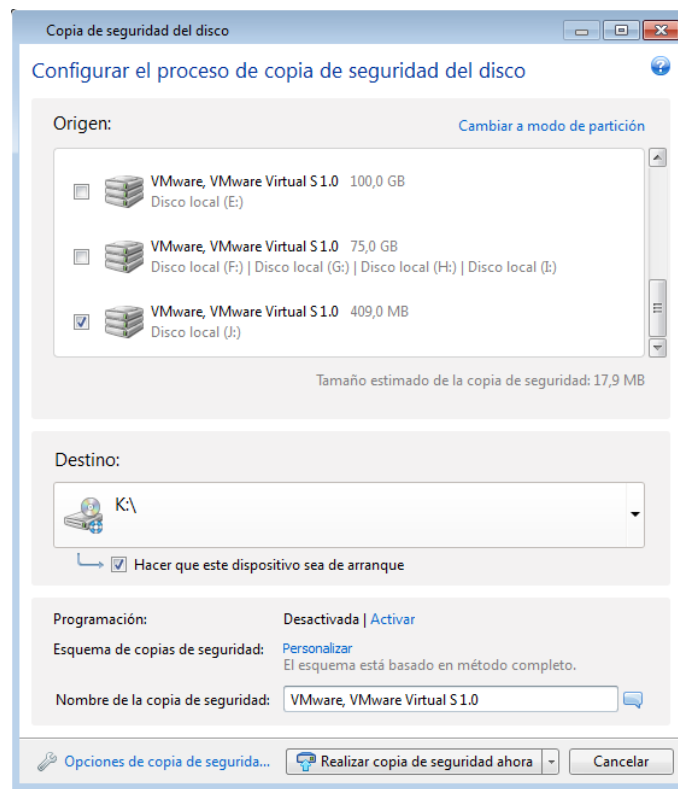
Copia de seguridad del disco

Configurar el proceso de copia de seguridad del disco

Origen:

Cambiar a modo de partición

VMware, VMware Virtual S 1.0 100,0 GB
Disco local (E:)

VMware, VMware Virtual S 1.0 75,0 GB
Disco local (F:) | Disco local (G:) | Disco local (H:) | Disco local (I:)

VMware, VMware Virtual S 1.0 409,0 MB
Disco local (J:)

Tamaño estimado de la copia de seguridad: 17,9 MB

Destino:

K:\

Hacer que este dispositivo sea de arranque

Programación: Desactivada | Activar

Esquema de copias de seguridad: Personalizar
El esquema está basado en método completo.

Nombre de la copia de seguridad: VMware, VMware Virtual S 1.0

Opciones de copia de segurida...

Realizar copia de seguridad ahora

Cancelar